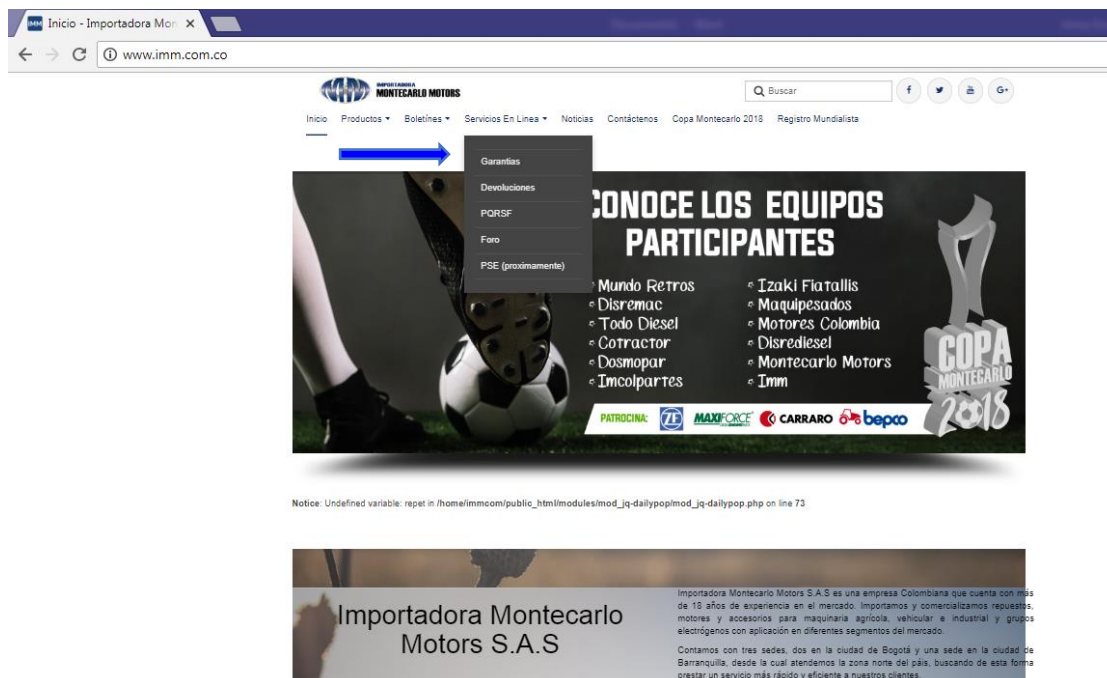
IMM Inicio - Importadora Mon ×

www.imm.com.co

IMPORTADORA MONTECARLO MOTORS

Buscar

Inicio Productos ▾ Boletines ▾ Servicios En Linea ▾ Noticias Contáctenos Copa Montecarlo 2018 Registro Mundialista

Garantías
Devoluciones
PQRSF
Foro
PSE (proximamente)

CONOCE LOS EQUIPOS PARTICIPANTES

Mundo Retros
Disremac
Todo Diesel
Cotractor
Dosmopar
Imcolpartes
Izaki Fiatallis
Maquipesados
Motores Colombia
Disrediesel
Montecarlo Motors
Imm

COPA MONTECARLO 2018

PATROCINA: ZF MAXIFORCE CARRARO bepco

Notice: Undefined variable: repet in /home/immcom/public_html/modules/mod_jq-dailypop/mod_jq-dailypop.php on line 73

Importadora Montecarlo Motors S.A.S

Importadora Montecarlo Motors S.A.S es una empresa Colombiana que cuenta con más de 18 años de experiencia en el mercado. Importamos y comercializamos repuestos, motores y accesorios para maquinaria agrícola, vehicular e industrial y grupos electrógenos con aplicación en diferentes segmentos del mercado.

Contamos con tres sedes, dos en la ciudad de Bogotá y una sede en la ciudad de Barranquilla, desde la cual atendemos la zona norte del país, buscando de esta forma prestar un servicio más rápido y eficiente a nuestros clientes.